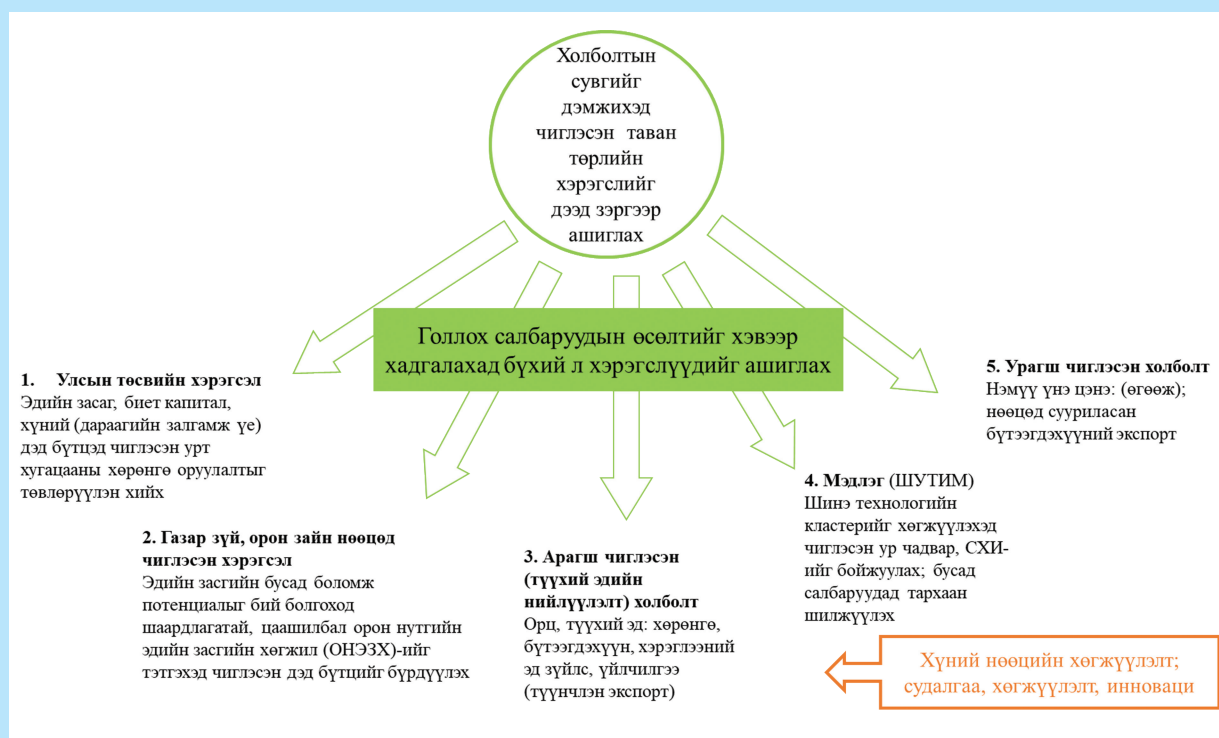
Холболтын сувгийг дэмжихэд чиглэсэн таван төрлийн хэрэгслийг дээд зэргээр ашиглах

Голлох салбаруудын өсөлтийг хэвээр хадгалахад бүхий л хэрэгслүүдийг ашиглах

1. Улсын төсвийн хэрэгсэл
Эдийн засаг, биет капитал, хүний (дараагийн залгамж үе) дэд бүтцэд чиглэсэн урт хугацааны хөрөнгө оруулалтыг төвлөрүүлэн хийх

2. Газар зүй, орон зайн нөөцөд чиглэсэн хэрэгсэл
Эдийн засгийн бусад боломж потенциалыг бий болгоход шаардлагатай, цаашилбал орон нутгийн эдийн засгийн хөгжил (ОНЭЗХ)-ийг тэтгэхэд чиглэсэн дэд бүтцийг бүрдүүлэх

3. Арагш чиглэсэн (түүхий эдийн нийлүүлэлт) холболт
Орц, түүхий эд: хөрөнгө, бүтээгдэхүүн, хэрэглээний эд зүйлс, үйлчилгээ (түүнчлэн экспорт)

4. Мэдлэг (ШУТИМ)
Шинэ технологийн кластерийг хөгжүүлэхэд чиглэсэн ур чадвар, СХИ-ийг бойжуулах; бусад салбаруудад тархаан шилжүүлэх

5. Урагш чиглэсэн холболт
Нэмүү үнэ цэнэ: (өгөөж); нөөцөд суурилсан бүтээгдэхүүний экспорт

Хүний нөөцийн хөгжүүлэлт; судалгаа, хөгжүүлэлт, инноваци